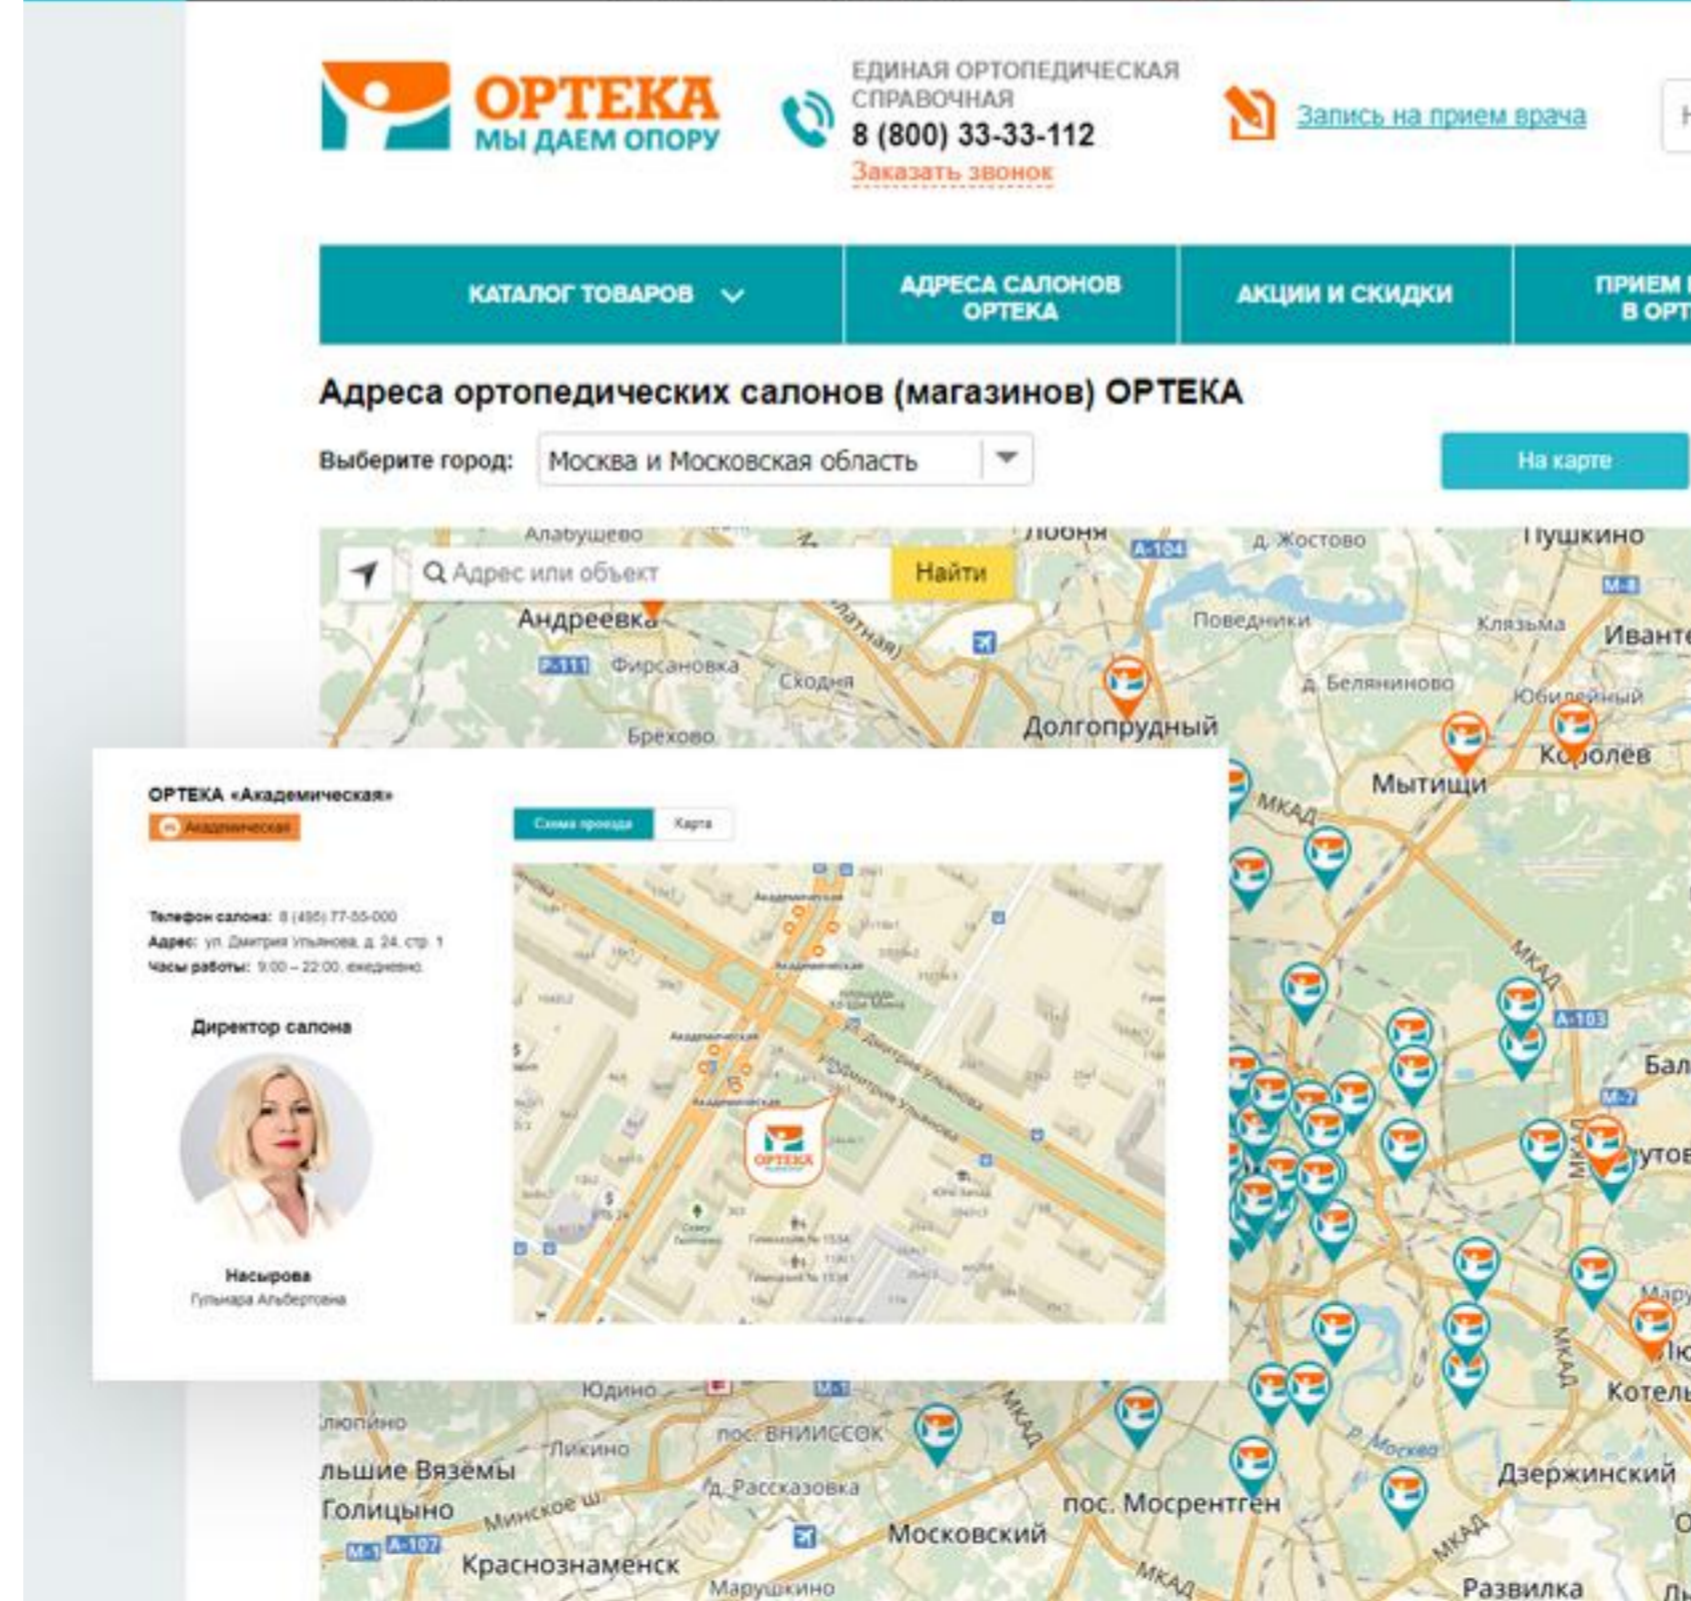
ОРТЕКА
МЫ ДАЕМ ОПОРУ

ЕДИНАЯ ОРТОПЕДИЧЕСКАЯ СПРАВОЧНАЯ
8 (800) 33-33-112
Заказать звонок

Запись на прием врача

КАТАЛОГ ТОВАРОВ
АДРЕСА САЛОНОВ ОРТЕКА
АКЦИИ И СКИДКИ
ПРИЕМ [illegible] В ОРТ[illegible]

Адреса ортопедических салонов (магазинов) ОРТЕКА

Выберите город: Москва и Московская область

На карте

Адрес или объект
Найти

Алабушево
Лобня
Жостово
Пушкино
Андреевка
Поведники
Клязьма
Ивант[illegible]
Фирсановка
Сходня
Беляниново
Юбилейный
Брехово
Долгопрудный
Королёв
Мытищи
МКАД
Бал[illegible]
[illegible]утов
Мар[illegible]
Котель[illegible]
Юдино
Лохино
пос. ВНИИССОК
Лихино
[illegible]льшие Вяземы
Голицыно
Минское ш.
д. Рассказовка
пос. Мосрентген
Дзержинский
Московский
Краснознаменск
Марушкино
Развилка
р. Москва

ОРТЕКА «Академическая»
Академическая

Телефон салона: 8 (495) 77-55-000
Адрес: ул. Дмитрия Ульянова, д. 24, стр. 1
Часы работы: 9:00 – 22:00, ежедневно

Директор салона

Насырова
Гульнара Альбертовна

Схема проезда
Карта

Академическая
ул. Дмитрия Ульянова
ОРТЕКА